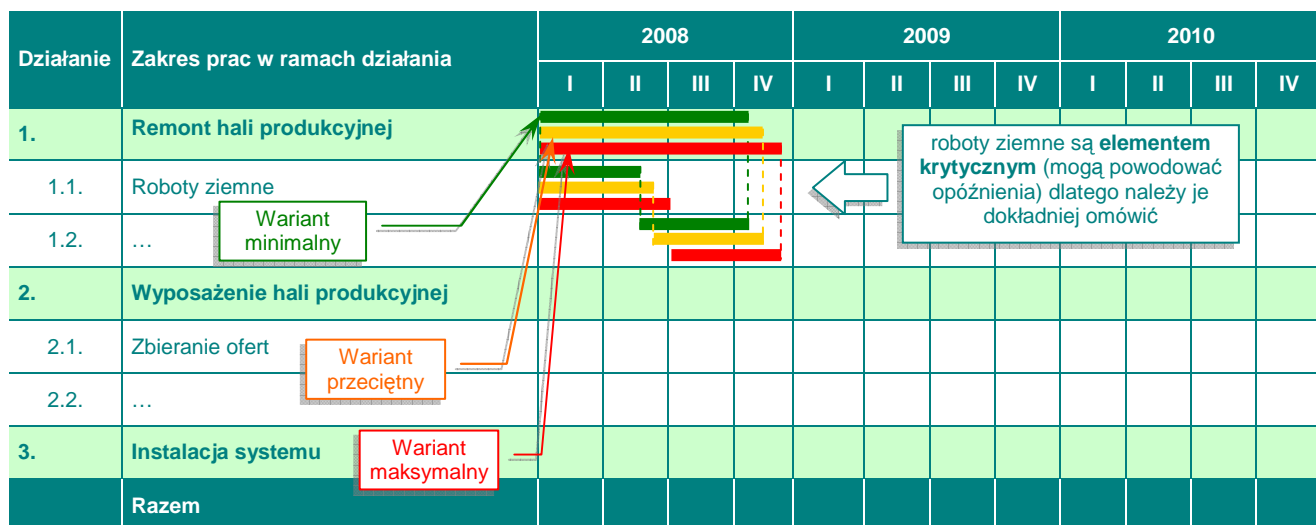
| Działanie | Zakres prac w ramach działania | 2008 I | 2008 II | 2008 III | 2008 IV | 2009 I | 2009 II | 2009 III | 2009 IV | 2010 I | 2010 II | 2010 III | 2010 IV |
|---|---|---|---|---|---|---|---|---|---|---|---|---|---|
| 1. | Remont hali produkcyjnej | | | | | | | | | | | | |
| 1.1. | Roboty ziemne | | | | | | | | | | | | |
| 1.2. | … | | | | | | | | | | | | |
| 2. | Wyposażenie hali produkcyjnej | | | | | | | | | | | | |
| 2.1. | Zbieranie ofert | | | | | | | | | | | | |
| 2.2. | … | | | | | | | | | | | | |
| 3. | Instalacja systemu | | | | | | | | | | | | |
| | Razem | | | | | | | | | | | | |

Wariant minimalny

Wariant przeciętny

Wariant maksymalny

roboty ziemne są **elementem krytycznym** (mogą powodować opóźnienia) dlatego należy je dokładniej omówić